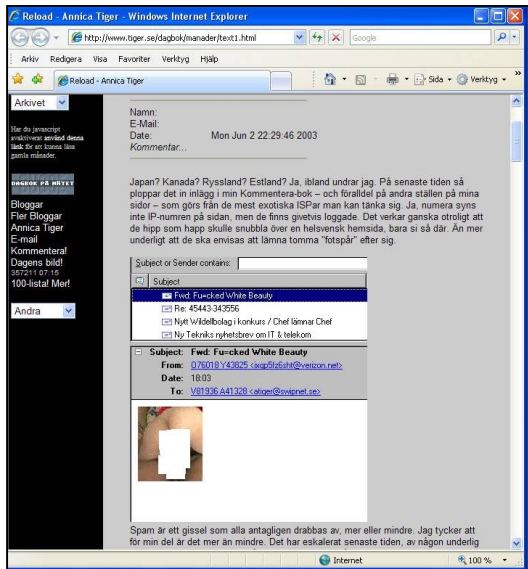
Reload - Annica Tiger - Windows Internet Explorer

http://www.tiger.se/dagbok/manader/text1.html

Google

Arkiv Redigera Visa Favoriter Verktyg Hjälp

Reload - Annica Tiger

Sida Verktyg

Arkivet

Har du javascript avaktiverat använd denna länk för att kunna läsa gamla månader.

DAGBOK PÅ NÄTET

Bloggar
Fler Bloggar
Annica Tiger
E-mail
Kommentera!
Dagens bild!
357211 07:15
100-lista! Mer!

Andra

Namn:
E-Mail:
Date: Mon Jun 2 22:29:46 2003
Kommentar...

Japan? Kanada? Ryssland? Estland? Ja, ibland undrar jag. På senaste tiden så ploppar det in inlägg i min Kommentera-bok – och förälldel på andra ställen på mina sidor – som görs från de mest exotiska ISPar man kan tänka sig. Ja, numera syns inte IP-numren på sidan, men de finns givetvis loggade. Det verkar ganska otroligt att de hipp som happ skulle snubbla över en helsvensk hemsida, bara si så där. Än mer underligt att de ska envisas att lämna tomma "fotspår" efter sig.

Subject or Sender contains:

Subject
Fwd: Fu=cked White Beauty
Re: 45443-343556
Nytt Wildelbolag i konkurs / Chef lämnar Chef
Ny Tekniks nyhetsbrev om IT & telekom

Subject: Fwd: Fu=cked White Beauty
From: 076018 Y43825 <ixqp5lz6sht@verizon.net>
Date: 18:03
To: V81936 A41328 <atiger@swipnet.se>

Spam är ett gissel som alla antagligen drabbas av, mer eller mindre. Jag tycker att för min del är det mer än mindre. Det har eskalerat senaste tiden, av någon underlig

Internet 100 %